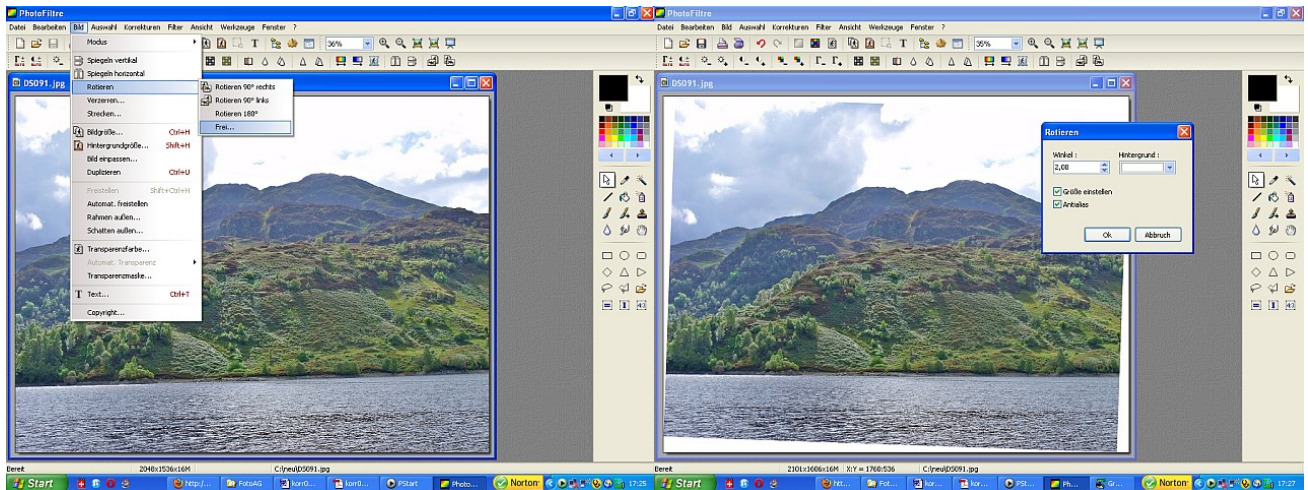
PhotoFiltre
Datei Bearbeiten Bild Auswahl Korrekturen Filter Ansicht Werkzeuge Fenster ?
36%
DS091.jpg
Modus
Spiegeln vertikal
Spiegeln horizontal
Rotieren
Verzerren...
Strecken...
Bildgröße... Ctrl+H
Hintergrundgröße... Shift+H
Bild einpassen...
Duplizieren Ctrl+U
Freistellen Shift+Ctrl+H
Automat. freistellen
Rahmen außen...
Schatten außen...
Transparenzfarbe...
Automat. Transparenz
Transparenzmaske...
Text... Ctrl+T
Copyright...
Rotieren 90° rechts
Rotieren 90° links
Rotieren 180°
Frei...
Bereit 2040x1536x16M C:\neu\DS091.jpg
Start http:/... FotoAG korr0... korr0... PStart Photo... Norton 17:25

PhotoFiltre
Datei Bearbeiten Bild Auswahl Korrekturen Filter Ansicht Werkzeuge Fenster ?
35%
DS091.jpg
Rotieren
Winkel :
2,08
Hintergrund :
Größe einstellen
Antialias
Ok
Abbruch
Bereit 2101x1606x16M X:Y = 1760:536 C:\neu\DS091.jpg
Start htt... Fot... kor... kor... PSt... Ph... Gr... Norton 17:27